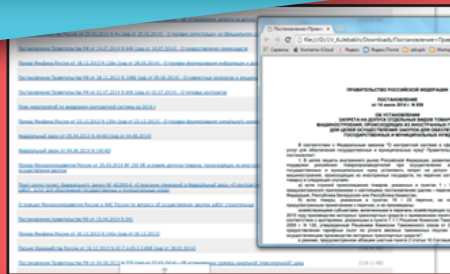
Постановление Прави
file:///D:/V_Kuleba/Downloads/Постановление
Сервисы
Контакты
Яндекс

ПРАВИТЕЛЬСТВО РОССИЙСКОЙ ФЕДЕРАЦИИ

ПОСТАНОВЛЕНИЕ
от 14 июля 2014 г. № 656

ОБ УСТАНОВЛЕНИИ
ЗАПРЕТА НА ДОПУСК ОТДЕЛЬНЫХ ВИДОВ ТОВАРОВ
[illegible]

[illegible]